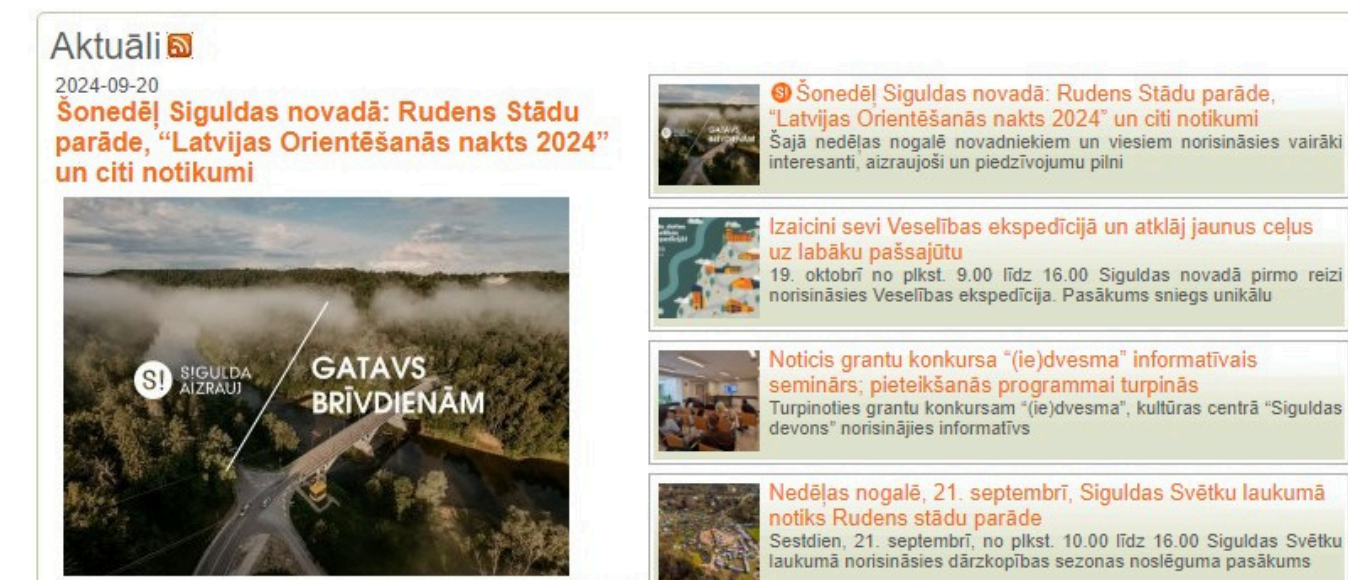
Aktuāli

2024-09-20

Šonedēļ Siguldas novadā: Rudens Stādu parāde, “Latvijas Orientēšanās nakts 2024” un citi notikumi

S! SIGULDA AIZRAUJ

GATAVS BRĪVDIENĀM

Šonedēļ Siguldas novadā: Rudens Stādu parāde, “Latvijas Orientēšanās nakts 2024” un citi notikumi
Šajā nedēļas nogalē novadniekiem un viesiem norisināsies vairāki interesanti, aizraujoši un piedzīvojumu pilni

Izaicini sevi Veselības ekspedīcijā un atklāj jaunus ceļus uz labāku pašsajūtu
19. oktobrī no plkst. 9.00 līdz 16.00 Siguldas novadā pirmo reizi norisināsies Veselības ekspedīcija. Pasākums sniegs unikālu

Noticis grantu konkursa “(ie)dvesma” informatīvais seminārs; pieteikšanās programmai turpinās
Turpinoties grantu konkursam “(ie)dvesma”, kultūras centrā “Siguldas devons” norisinājies informatīvs

Nedēļas nogalē, 21. septembrī, Siguldas Svētku laukumā notiks Rudens stādu parāde
Sestdien, 21. septembrī, no plkst. 10.00 līdz 16.00 Siguldas Svētku laukumā norisināsies dārzkopības sezonas noslēguma pasākums